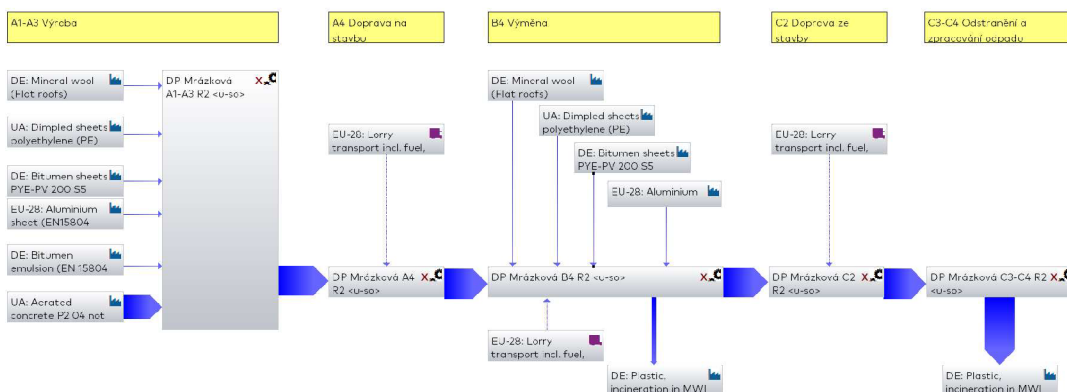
A1-A3 Výroba

A4 Doprava na stavbu

B4 Výměna

C2 Doprava ze stavby

C3-C4 Odstranění a zpracování odpadu

DE: Mineral wool (Flat roofs)

UA: Dimpled sheets polyethylene (PE)

DE: Bitumen sheets PYE-PV 200 S5

EU-28: Aluminium sheet (EN15804

DE: Bitumen emulsion (EN 15804

UA: Aerated concrete P2 04 not

DP Mrázková A1-A3 R2 <u-so>

EU-28: Lorry transport incl. fuel,

DP Mrázková A4 R2 <u-so>

DE: Mineral wool (Flat roofs)

UA: Dimpled sheets polyethylene (PE)

DE: Bitumen sheets PYE-PV 200 S5

EU-28: Aluminium

DP Mrázková B4 R2 <u-so>

EU-28: Lorry transport incl. fuel,

DE: Plastic, incineration in MWI

EU-28: Lorry transport incl. fuel,

DP Mrázková C2 R2 <u-so>

DP Mrázková C3-C4 R2 <u-so>

DE: Plastic, incineration in MWI